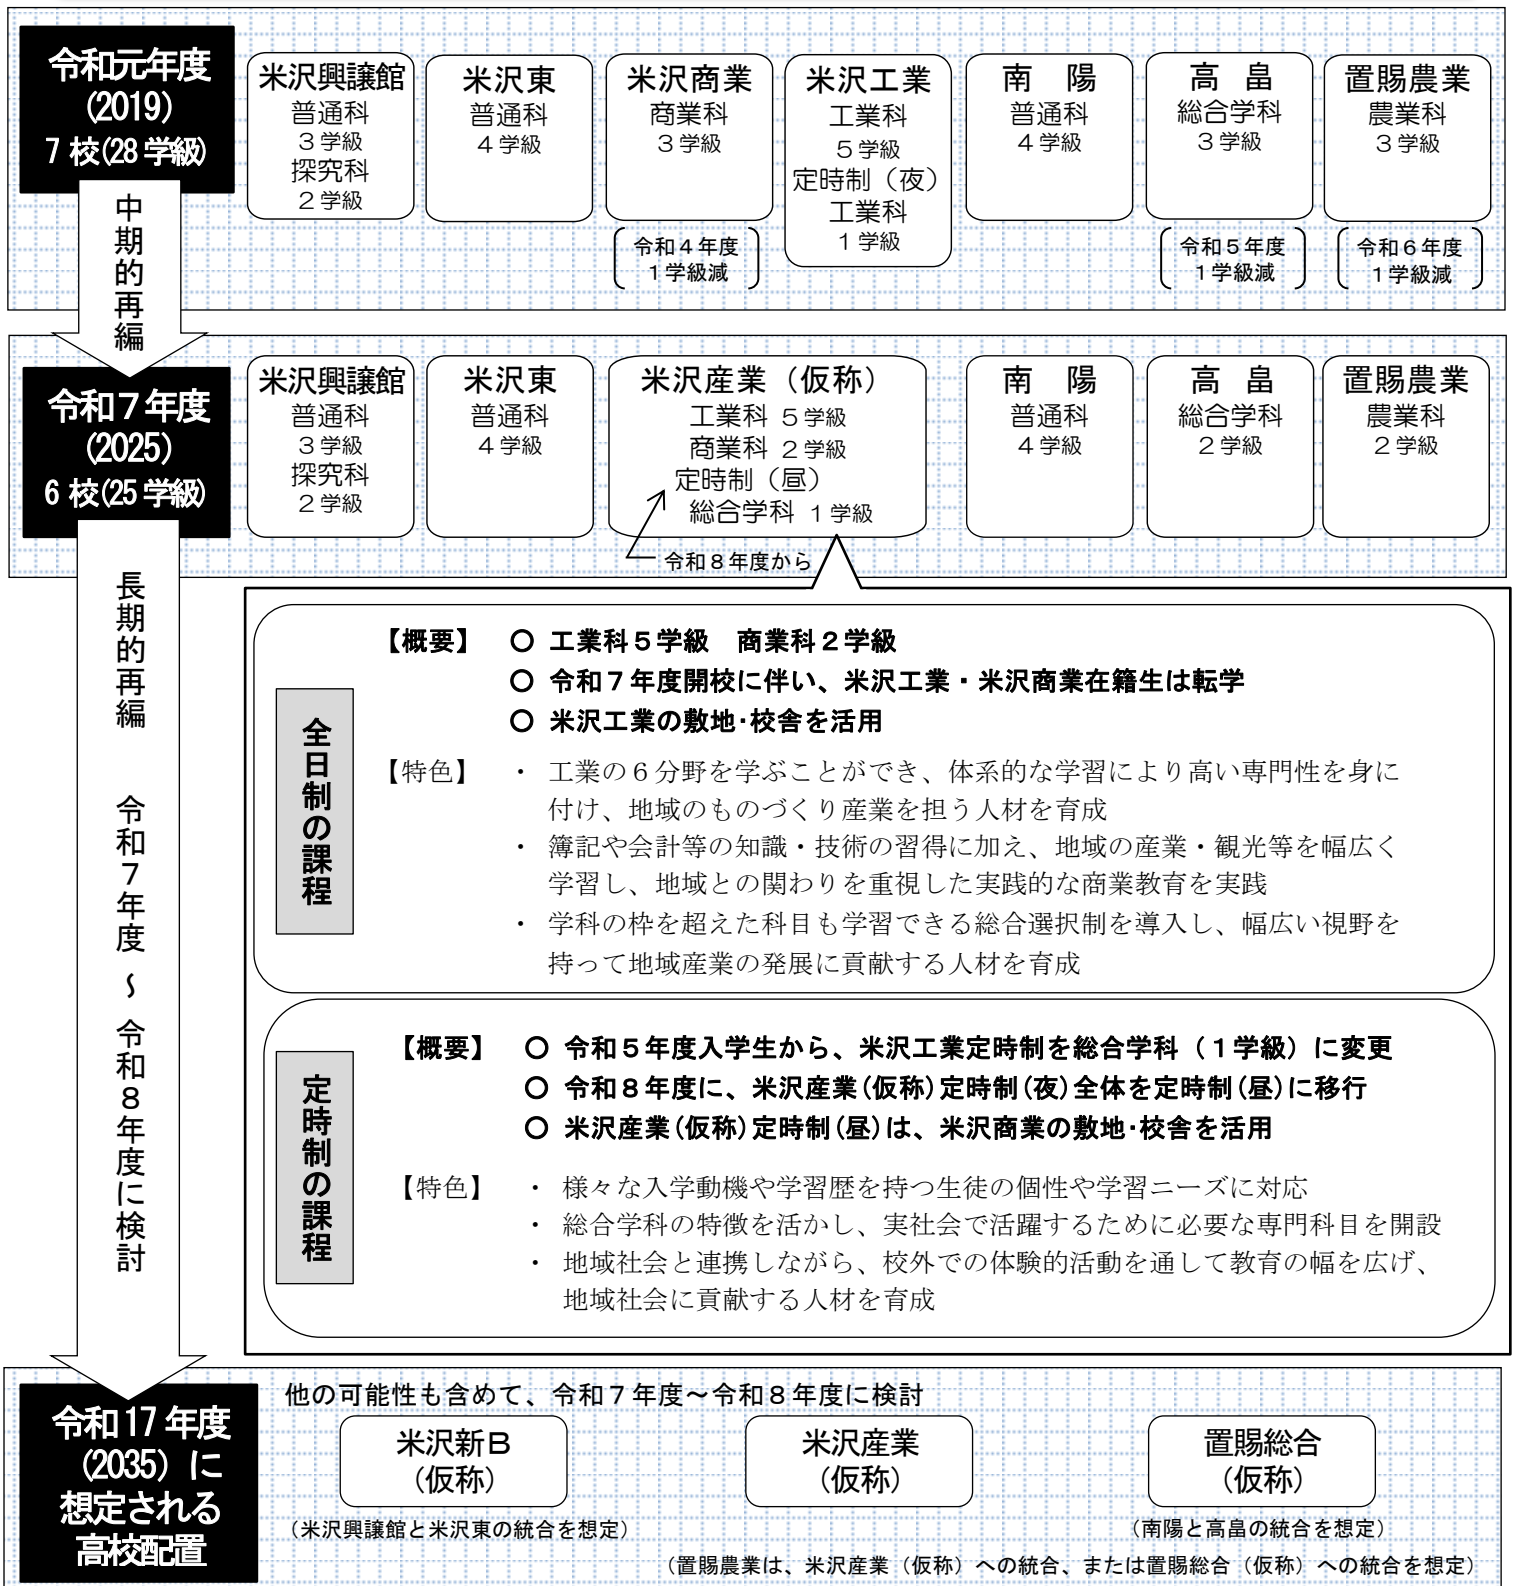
令和元年度
(2019)
7校(28学級)

米沢興譲館
普通科
３学級
探究科
２学級

米沢東
普通科
４学級

米沢商業
商業科
３学級

令和４年度
１学級減

米沢工業
工業科
５学級
定時制（夜）
工業科
１学級

南　陽
普通科
４学級

高　畠
総合学科
３学級

令和５年度
１学級減

置賜農業
農業科
３学級

令和６年度
１学級減

中期的再編

令和７年度
(2025)
6校(25学級)

米沢興譲館
普通科
３学級
探究科
２学級

米沢東
普通科
４学級

米沢産業（仮称）
工業科 ５学級
商業科 ２学級
定時制（昼）
総合学科 １学級

令和８年度から

南　陽
普通科
４学級

高　畠
総合学科
２学級

置賜農業
農業科
２学級

長期的再編

令和７年度～令和８年度に検討

全日制の課程

【概要】　〇 工業科５学級　商業科２学級
〇 令和７年度開校に伴い、米沢工業・米沢商業在籍生は転学
〇 米沢工業の敷地･校舎を活用

【特色】　・ 工業の６分野を学ぶことができ、体系的な学習により高い専門性を身に付け、地域のものづくり産業を担う人材を育成
・ 簿記や会計等の知識・技術の習得に加え、地域の産業・観光等を幅広く学習し、地域との関わりを重視した実践的な商業教育を実践
・ 学科の枠を超えた科目も学習できる総合選択制を導入し、幅広い視野を持って地域産業の発展に貢献する人材を育成

定時制の課程

【概要】　〇 令和５年度入学生から、米沢工業定時制を総合学科（１学級）に変更
〇 令和８年度に、米沢産業(仮称)定時制(夜)全体を定時制(昼)に移行
〇 米沢産業(仮称)定時制(昼)は、米沢商業の敷地･校舎を活用

【特色】　・ 様々な入学動機や学習歴を持つ生徒の個性や学習ニーズに対応
・ 総合学科の特徴を活かし、実社会で活躍するために必要な専門科目を開設
・ 地域社会と連携しながら、校外での体験的活動を通して教育の幅を広げ、地域社会に貢献する人材を育成

令和17年度
(2035)に
想定される
高校配置

他の可能性も含めて、令和７年度～令和８年度に検討

米沢新Ｂ
(仮称)

(米沢興譲館と米沢東の統合を想定)

米沢産業
(仮称)

置賜総合
(仮称)

(南陽と高畠の統合を想定)

(置賜農業は、米沢産業（仮称）への統合、または置賜総合（仮称）への統合を想定)